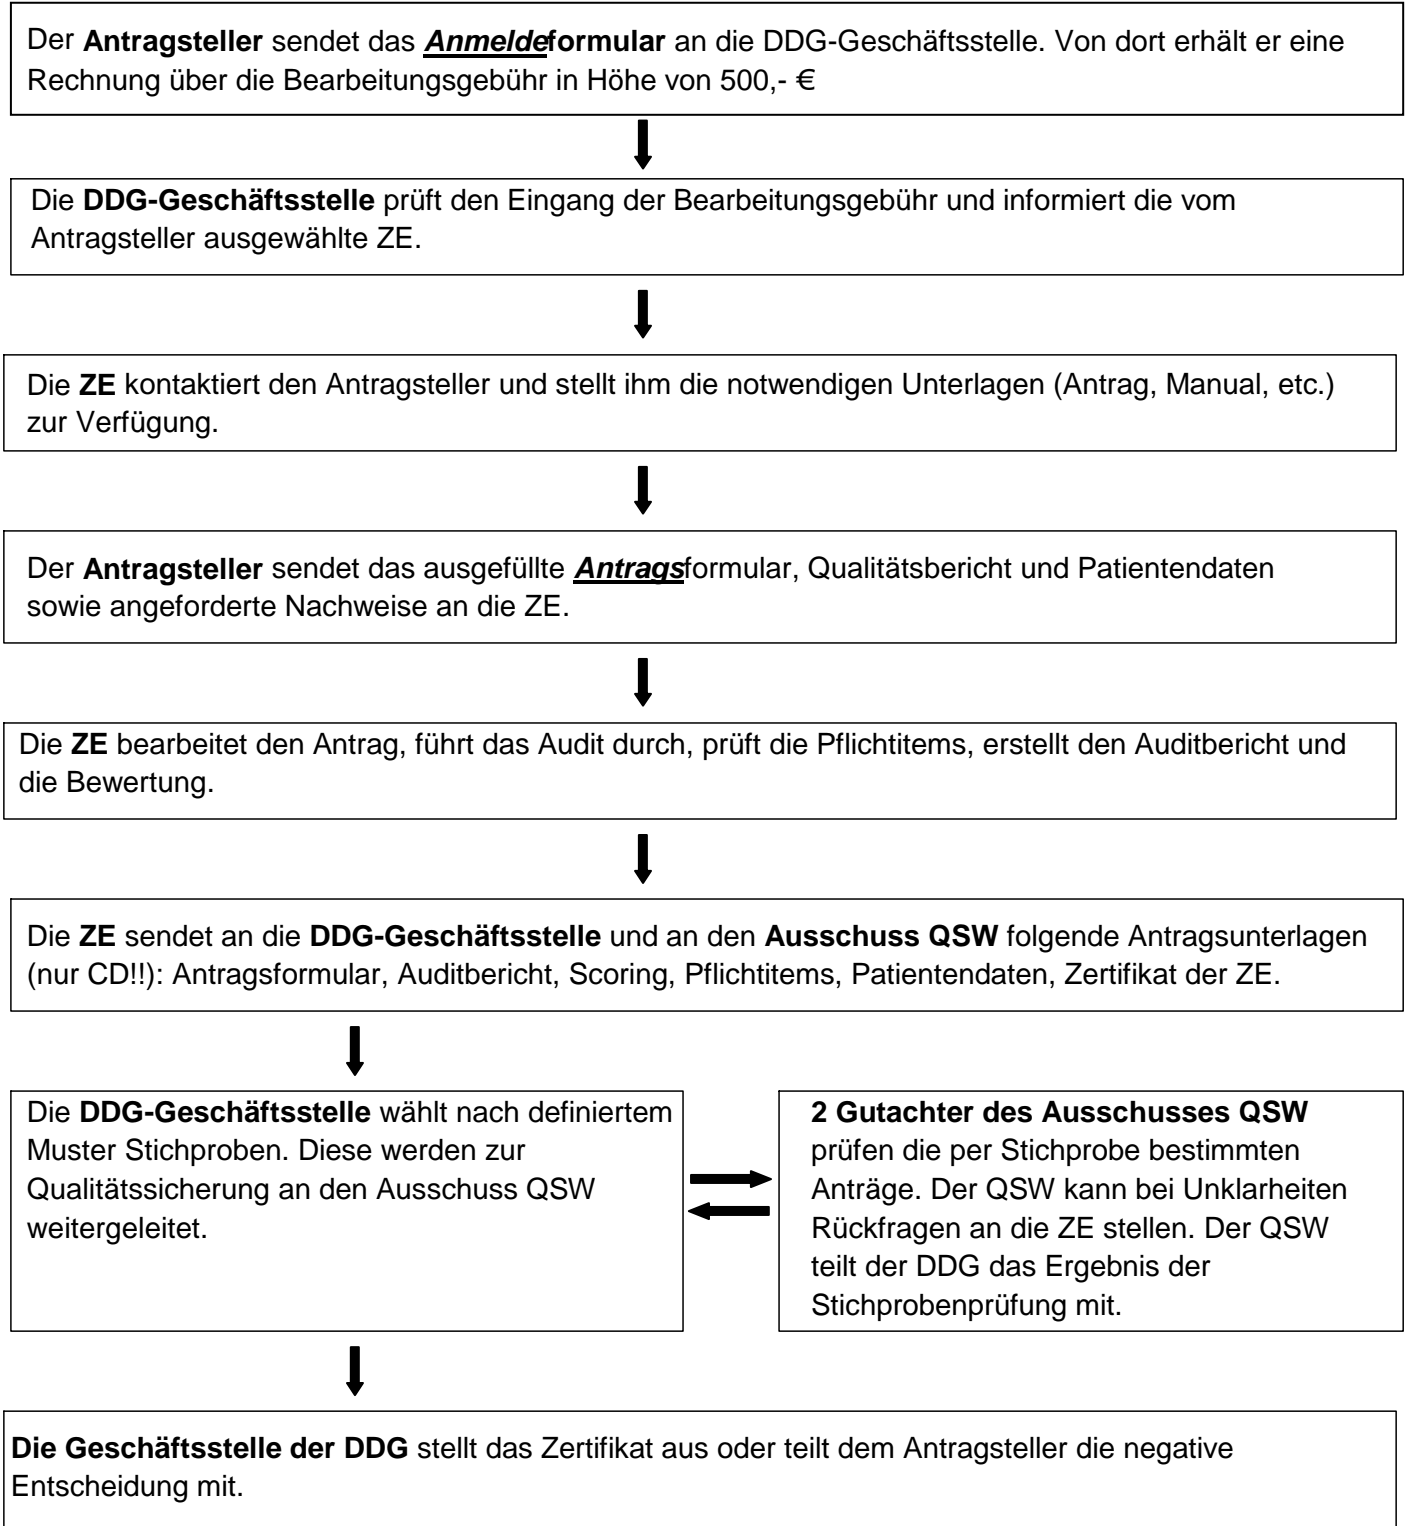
Der **Antragsteller** sendet das ***Anmelde*formular** an die DDG-Geschäftsstelle. Von dort erhält er eine Rechnung über die Bearbeitungsgebühr in Höhe von 500,- €

Die **DDG-Geschäftsstelle** prüft den Eingang der Bearbeitungsgebühr und informiert die vom Antragsteller ausgewählte ZE.

Die **ZE** kontaktiert den Antragsteller und stellt ihm die notwendigen Unterlagen (Antrag, Manual, etc.) zur Verfügung.

Der **Antragsteller** sendet das ausgefüllte ***Antrags***formular, Qualitätsbericht und Patientendaten sowie angeforderte Nachweise an die ZE.

Die **ZE** bearbeitet den Antrag, führt das Audit durch, prüft die Pflichtitems, erstellt den Auditbericht und die Bewertung.

Die **ZE** sendet an die **DDG-Geschäftsstelle** und an den **Ausschuss QSW** folgende Antragsunterlagen (nur CD!!): Antragsformular, Auditbericht, Scoring, Pflichtitems, Patientendaten, Zertifikat der ZE.

Die **DDG-Geschäftsstelle** wählt nach definiertem Muster Stichproben. Diese werden zur Qualitätssicherung an den Ausschuss QSW weitergeleitet.

**2 Gutachter des Ausschusses QSW** prüfen die per Stichprobe bestimmten Anträge. Der QSW kann bei Unklarheiten Rückfragen an die ZE stellen. Der QSW teilt der DDG das Ergebnis der Stichprobenprüfung mit.

**Die Geschäftsstelle der DDG** stellt das Zertifikat aus oder teilt dem Antragsteller die negative Entscheidung mit.